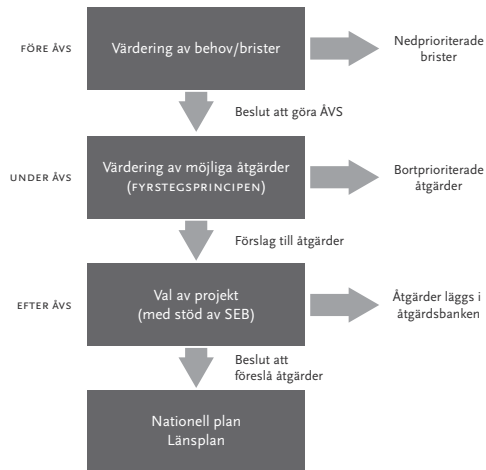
FÖRE ÅVS

Värdering av behov/brister

Nedprioriterade brister

Beslut att göra ÅVS

UNDER ÅVS

Värdering av möjliga åtgärder (FYRSTEGSPRINCIPEN)

Bortprioriterade åtgärder

Förslag till åtgärder

EFTER ÅVS

Val av projekt (med stöd av SEB)

Åtgärder läggs i åtgärdsbanken

Beslut att föreslå åtgärder

Nationell plan
Länsplan